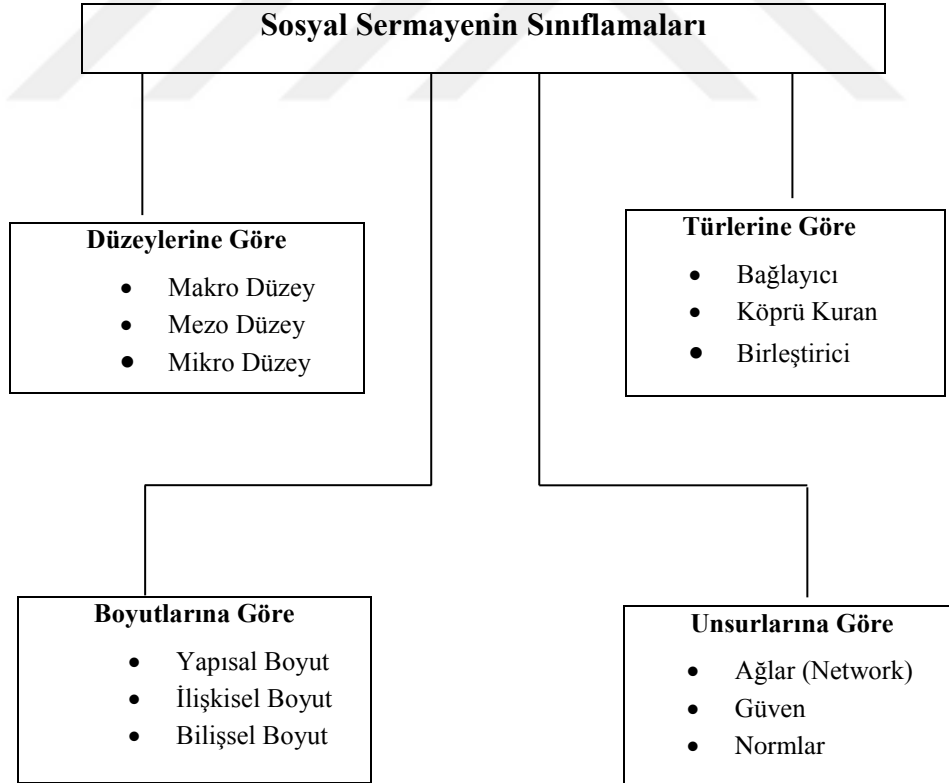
Sosyal Sermayenin Sınıflamaları

Düzeylerine Göre
- Makro Düzey
- Mezo Düzey
- Mikro Düzey

Türlerine Göre
- Bağlayıcı
- Köprü Kuran
- Birleştirici

Boyutlarına Göre
- Yapısal Boyut
- İlişkisel Boyut
- Bilişsel Boyut

Unsurlarına Göre
- Ağlar (Network)
- Güven
- Normlar